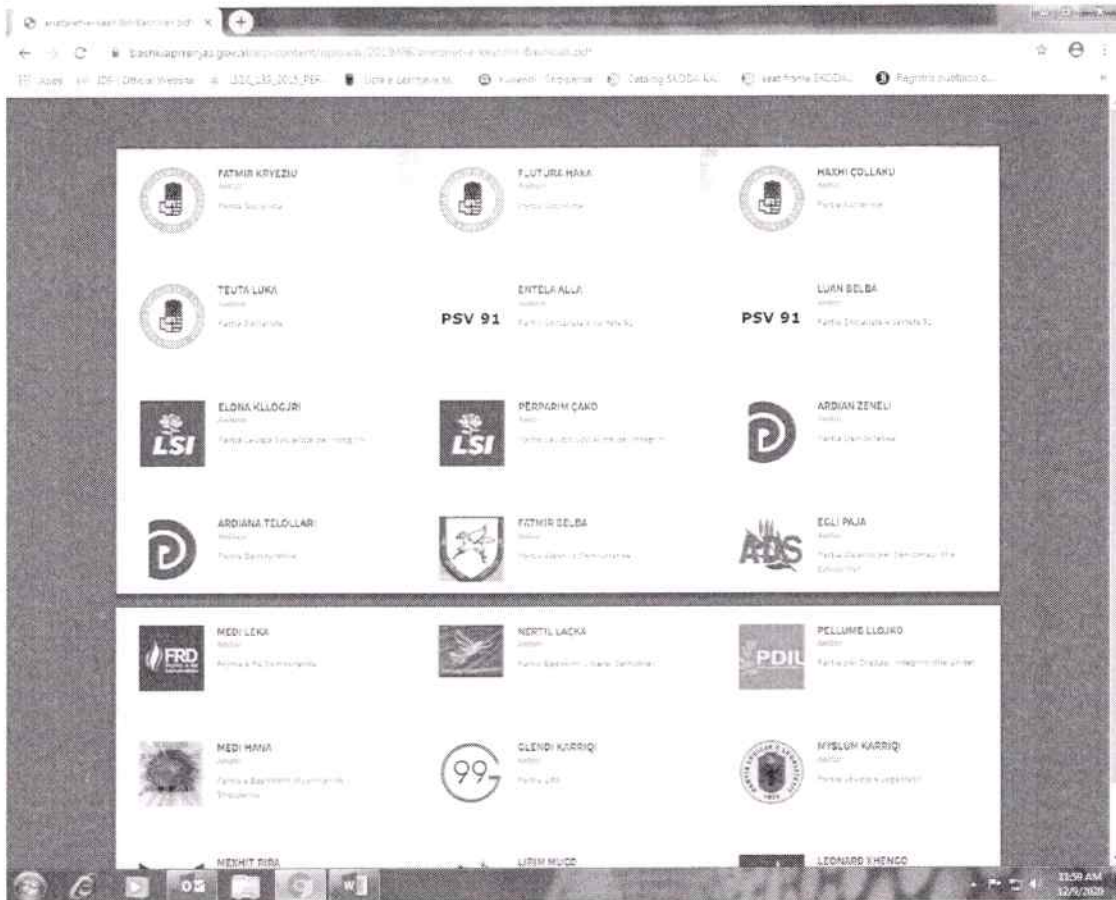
FATMIR KRYEZIU
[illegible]
Partia Socialiste

FLUTURA HAKA
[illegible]
Partia Socialiste

HAXHI ÇOLLAKU
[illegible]
Partia Socialiste

TEUTA LUKA
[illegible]
Partia Socialiste

ENTELA ALLA
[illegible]
PSV 91
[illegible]

LUAN BELBA
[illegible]
PSV 91
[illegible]

ELONA KLLOGJRI
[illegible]
LSI
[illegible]

PËRPARIM ÇAKO
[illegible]
LSI
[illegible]

ARDIAN ZENELI
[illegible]
Partia Demokratike

ARDIANA TELOLLARI
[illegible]
Partia Demokratike

FATMIR BELBA
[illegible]
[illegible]

EGLI PAJA
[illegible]
ADS
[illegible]

MEDI LEKA
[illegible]
FRD
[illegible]

NERTIL LACKA
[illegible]
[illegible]

PELLUMB LLOJKO
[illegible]
PDIU
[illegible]

MEDI MANA
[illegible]
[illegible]

GLENDI KARRIQI
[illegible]
99
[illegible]

MYSLUM KARRIQI
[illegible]
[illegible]

NEXHIT RIBA

LIRIM MUCO

LEONARD XHENGO

11:59 AM
12/9/2020